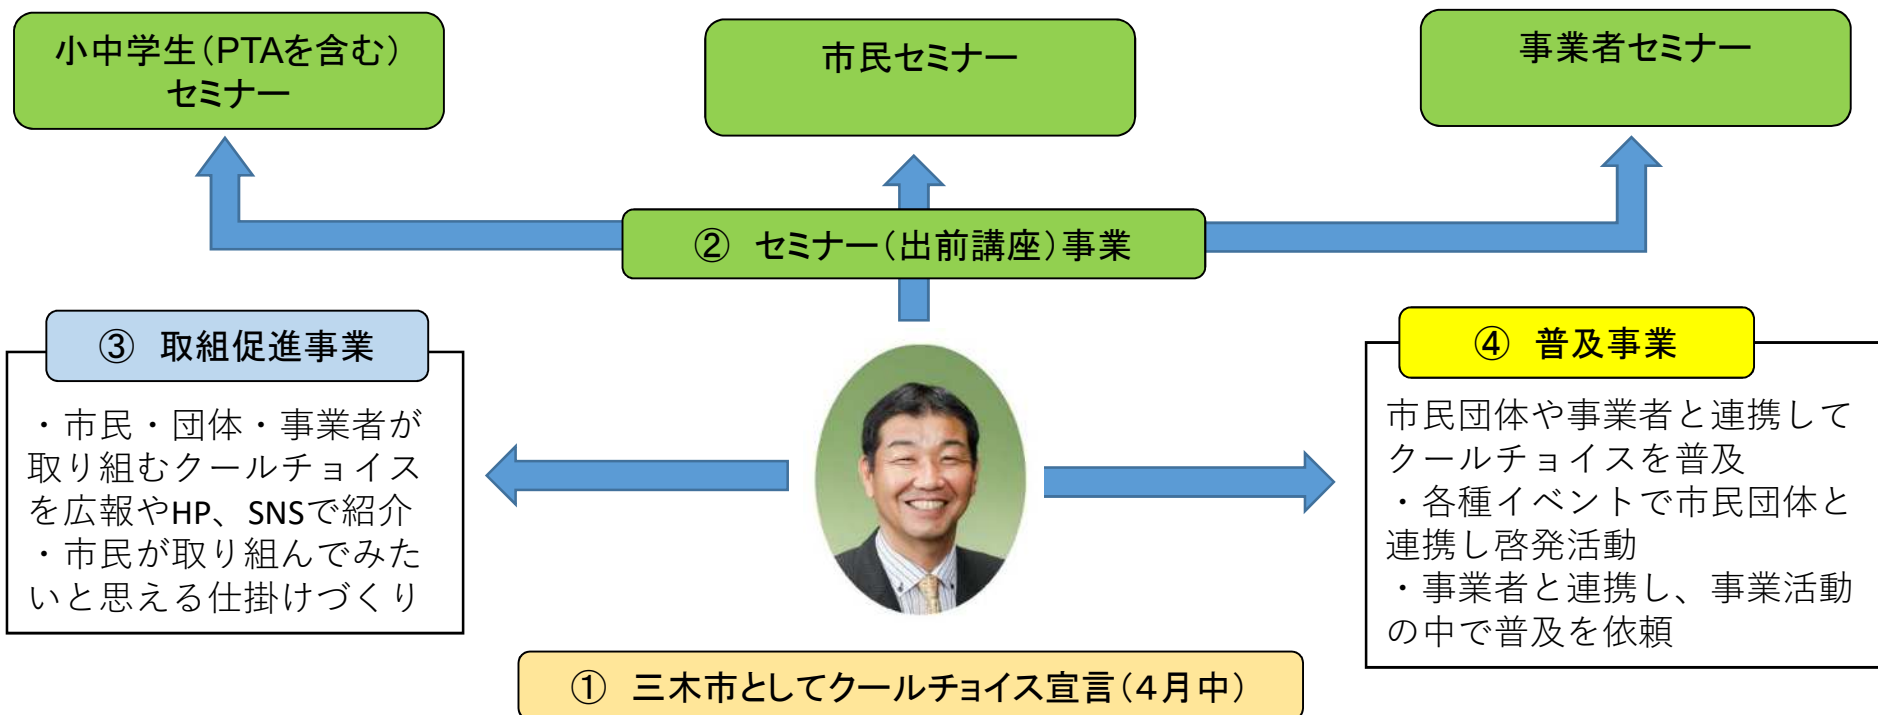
小中学生（PTAを含む）セミナー

市民セミナー

事業者セミナー

② セミナー（出前講座）事業

③ 取組促進事業

・市民・団体・事業者が取り組むクールチョイスを広報やHP、SNSで紹介
・市民が取り組んでみたいと思える仕掛けづくり

④ 普及事業

市民団体や事業者と連携してクールチョイスを普及
・各種イベントで市民団体と連携し啓発活動
・事業者と連携し、事業活動の中で普及を依頼

① 三木市としてクールチョイス宣言（4月中）